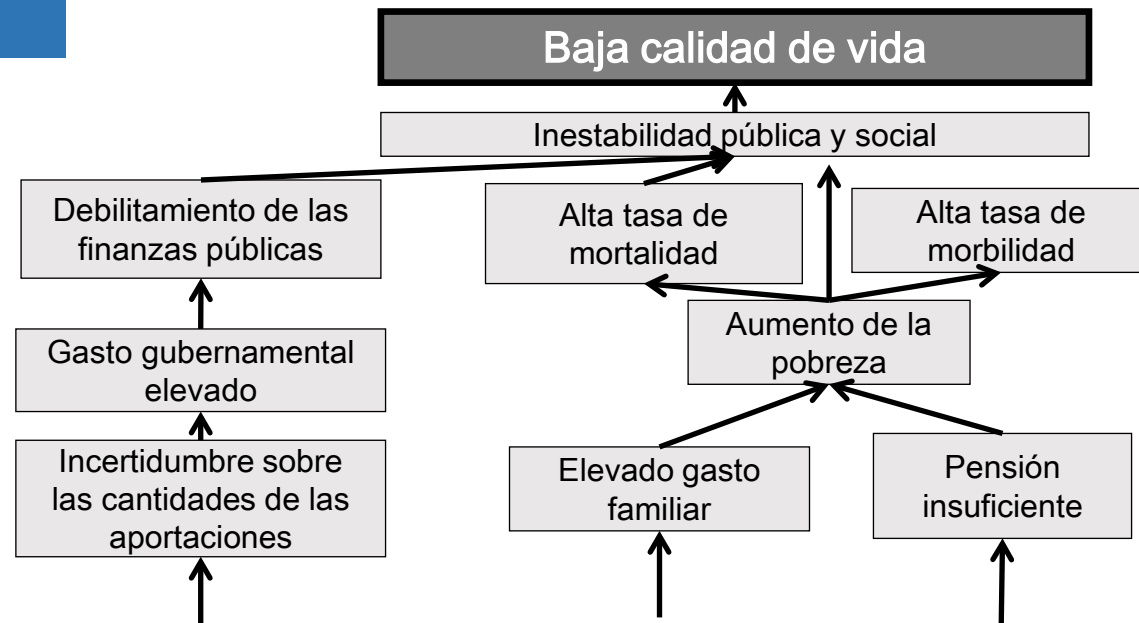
Baja calidad de vida

Inestabilidad pública y social

Debilitamiento de las finanzas públicas

Alta tasa de mortalidad

Alta tasa de morbilidad

Aumento de la pobreza

Gasto gubernamental elevado

Incertidumbre sobre las cantidades de las aportaciones

Elevado gasto familiar

Pensión insuficiente